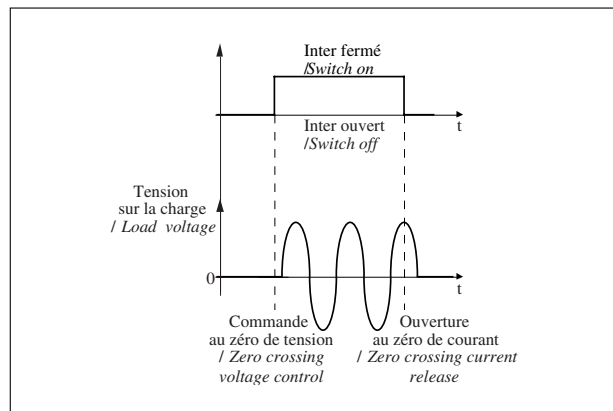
Inter fermé
/Switch on

t

Inter ouvert
/Switch off

Tension
sur la charge
/ Load voltage

0

t

Commande
au zéro de tension
/ Zero crossing
voltage control

Ouverture
au zéro de courant
/ Zero crossing current
release